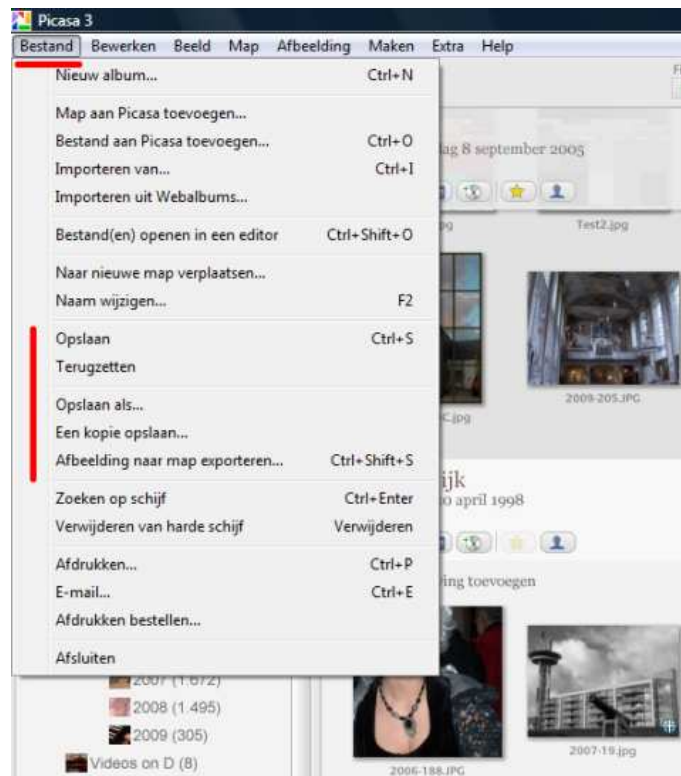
Picasa 3

Bestand Bewerken Beeld Map Afbeelding Maken Extra Help

Nieuw album... Ctrl+N

Map aan Picasa toevoegen...
Bestand aan Picasa toevoegen... Ctrl+O
Importeren van... Ctrl+I
Importeren uit Webalbums...

Bestand(en) openen in een editor Ctrl+Shift+O

Naar nieuwe map verplaatsen...
Naam wijzigen... F2

Opslaan Ctrl+S
Terugzetten

Opslaan als...
Een kopie opslaan...
Afbeelding naar map exporteren... Ctrl+Shift+S

Zoeken op schijf Ctrl+Enter
Verwijderen van harde schijf Verwijderen

Afdrukken... Ctrl+P
E-mail... Ctrl+E
Afdrukken bestellen...

Afsluiten

ag 8 september 2005

Test2.jpg

2009-205.JPG

C.jpg

ijk
0 april 1998

ving toevoegen

2007 (1.672)
2008 (1.495)
2009 (305)
Videos on D (8)

2006-188.JPG

2007-19.jpg